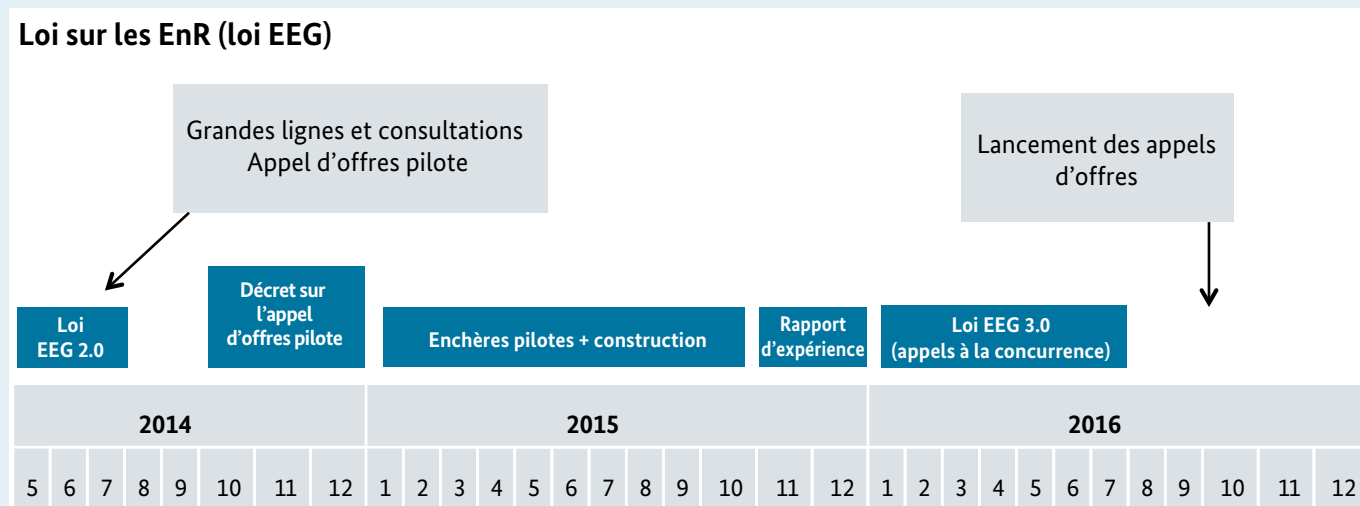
Loi sur les EnR (loi EEG)

Grandes lignes et consultations
Appel d'offres pilote

Lancement des appels d'offres

Loi EEG 2.0

Décret sur l'appel d'offres pilote

Enchères pilotes + construction

Rapport d'expérience

Loi EEG 3.0 (appels à la concurrence)

| 2014 | | | | | | | | 2015 | | | | | | | | | | | | 2016 | | | | | | | | | | | |
|---|---|---|---|---|---|---|---|---|---|---|---|---|---|---|---|---|---|---|---|---|---|---|---|---|---|---|---|---|---|---|---|
| 5 | 6 | 7 | 8 | 9 | 10 | 11 | 12 | 1 | 2 | 3 | 4 | 5 | 6 | 7 | 8 | 9 | 10 | 11 | 12 | 1 | 2 | 3 | 4 | 5 | 6 | 7 | 8 | 9 | 10 | 11 | 12 |